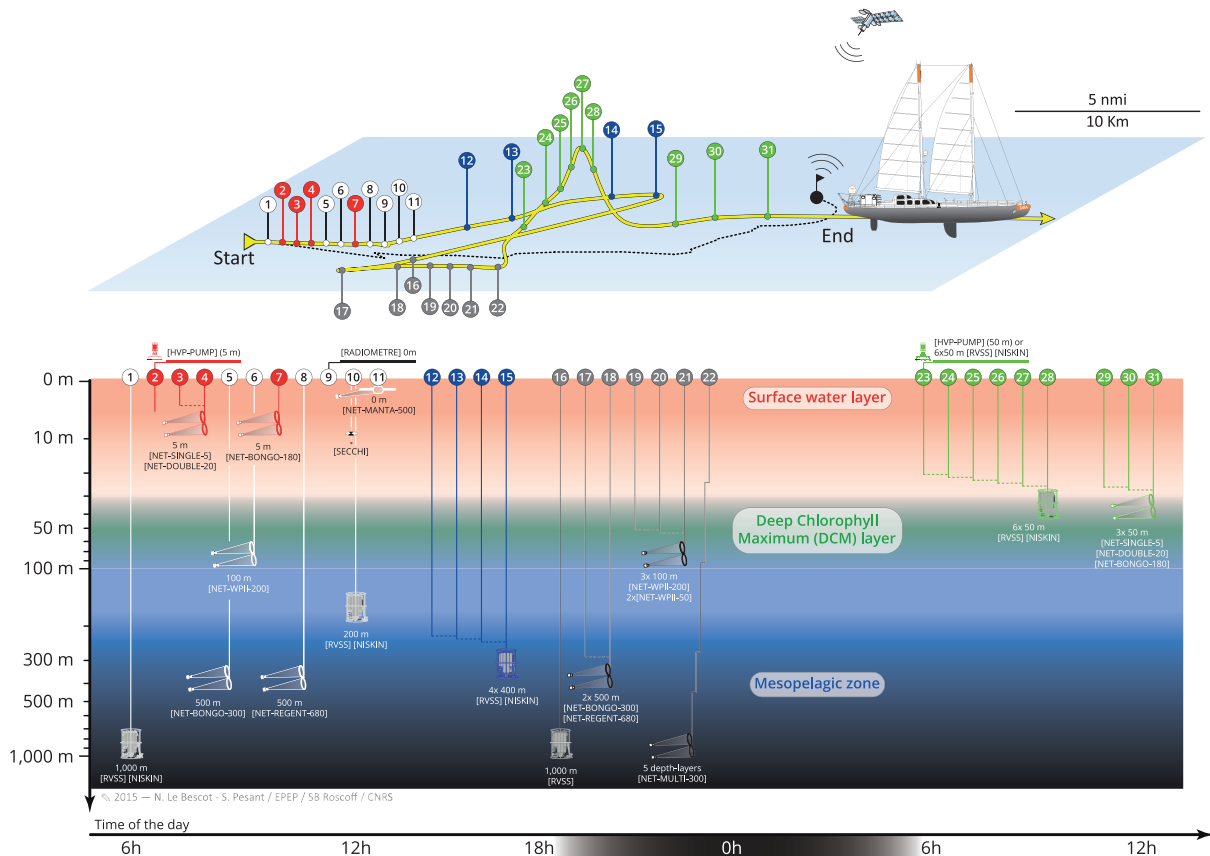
5 nmi
10 Km

Start
End

1 2 3 4 5 6 7 8 9 10 11 12 13 14 15 16 17 18 19 20 21 22 23 24 25 26 27 28 29 30 31

[HVP-PUMP] (5 m)
[RADIOMETRE] 0m
[HVP-PUMP] (50 m) or 6x50 m [RVSS] [NISKIN]

0 m
10 m
50 m
100 m
300 m
500 m
1,000 m

1 2 3 4 5 6 7 8 9 10 11 12 13 14 15 16 17 18 19 20 21 22 23 24 25 26 27 28 29 30 31

Surface water layer

0 m
[NET-MANTA-500]

5 m
[NET-SINGLE-5]
[NET-DOUBLE-20]

5 m
[NET-BONGO-180]

[SECCHI]

Deep Chlorophyll Maximum (DCM) layer

6x 50 m
[RVSS] [NISKIN]

3x 50 m
[NET-SINGLE-5]
[NET-DOUBLE-20]
[NET-BONGO-180]

100 m
[NET-WPII-200]

3x 100 m
[NET-WPII-200]
2x[NET-WPII-50]

200 m
[RVSS] [NISKIN]

4x 400 m
[RVSS] [NISKIN]

2x 500 m
[NET-BONGO-300]
[NET-REGENT-680]

Mesopelagic zone

500 m
[NET-BONGO-300]

500 m
[NET-REGENT-680]

1,000 m
[RVSS] [NISKIN]

1,000 m
[RVSS]

5 depth-layers
[NET-MULTI-300]

✎ 2015 — N. Le Bescot - S. Pesant / EPEP / SB Roscoff / CNRS

Time of the day
6h 12h 18h 0h 6h 12h